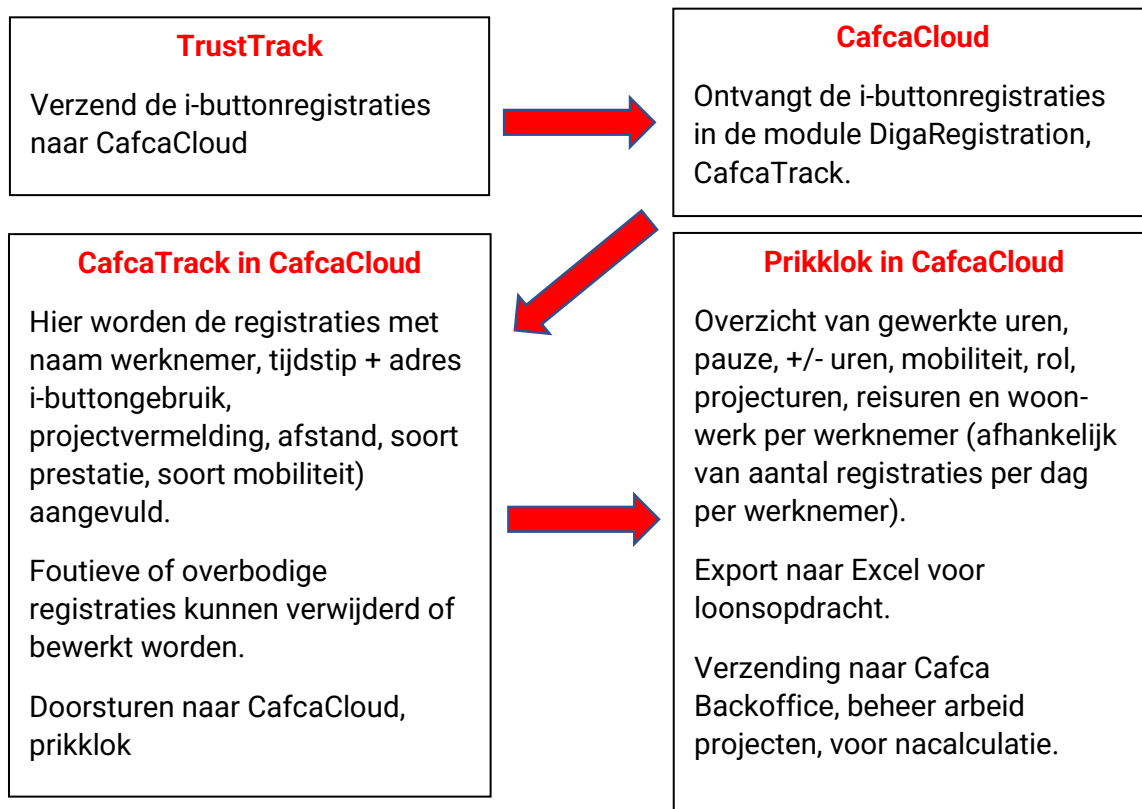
TrustTrack

Verzend de i-buttonregistraties naar CafcaCloud

CafcaCloud

Ontvangt de i-buttonregistraties in de module DigaRegistration, CafcaTrack.

CafcaTrack in CafcaCloud

Hier worden de registraties met naam werknemer, tijdstip + adres i-buttongebruik, projectvermelding, afstand, soort prestatie, soort mobiliteit) aangevuld.

Foutieve of overbodige registraties kunnen verwijderd of bewerkt worden.

Doorsturen naar CafcaCloud, prikklok

Prikklok in CafcaCloud

Overzicht van gewerkte uren, pauze, +/- uren, mobiliteit, rol, projecturen, reisuren en woon-werk per werknemer (afhankelijk van aantal registraties per dag per werknemer).

Export naar Excel voor loonsopdracht.

Verzending naar Cafca Backoffice, beheer arbeid projecten, voor nacalculatie.